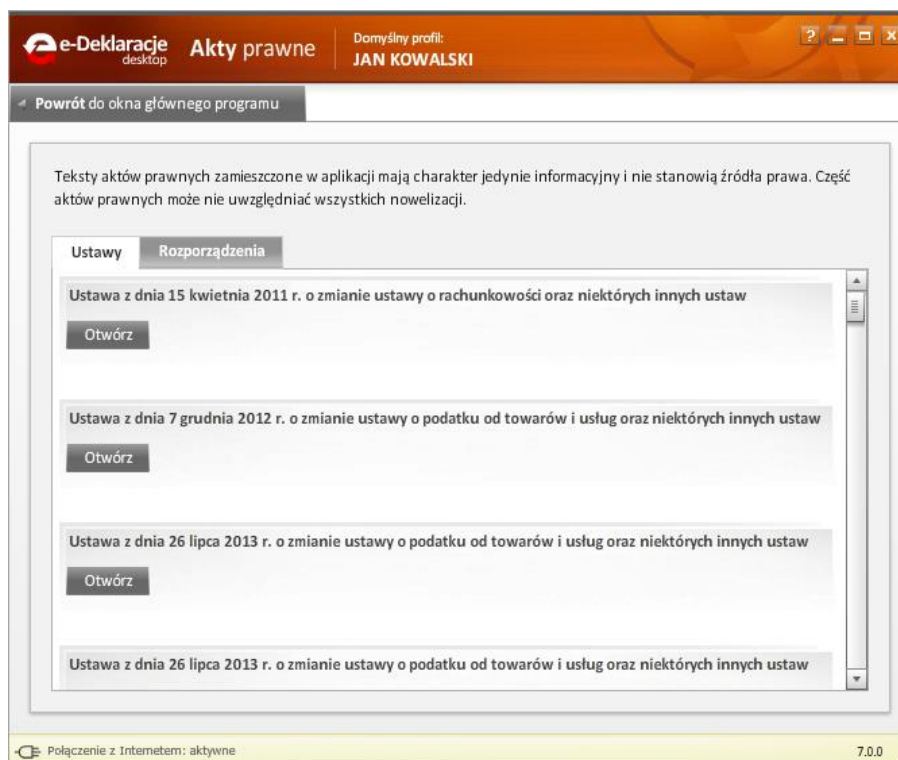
e-Deklaracje desktop Akty prawne Domyślny profil: JAN KOWALSKI

? _ □ X

Powrót do okna głównego programu

Teksty aktów prawnych zamieszczone w aplikacji mają charakter jedynie informacyjny i nie stanowią źródła prawa. Część aktów prawnych może nie uwzględniać wszystkich nowelizacji.

Ustawy | Rozporządzenia

Ustawa z dnia 15 kwietnia 2011 r. o zmianie ustawy o rachunkowości oraz niektórych innych ustaw

Otwórz

Ustawa z dnia 7 grudnia 2012 r. o zmianie ustawy o podatku od towarów i usług oraz niektórych innych ustaw

Otwórz

Ustawa z dnia 26 lipca 2013 r. o zmianie ustawy o podatku od towarów i usług oraz niektórych innych ustaw

Otwórz

Ustawa z dnia 26 lipca 2013 r. o zmianie ustawy o podatku od towarów i usług oraz niektórych innych ustaw

Połączenie z Internetem: aktywne

7.0.0